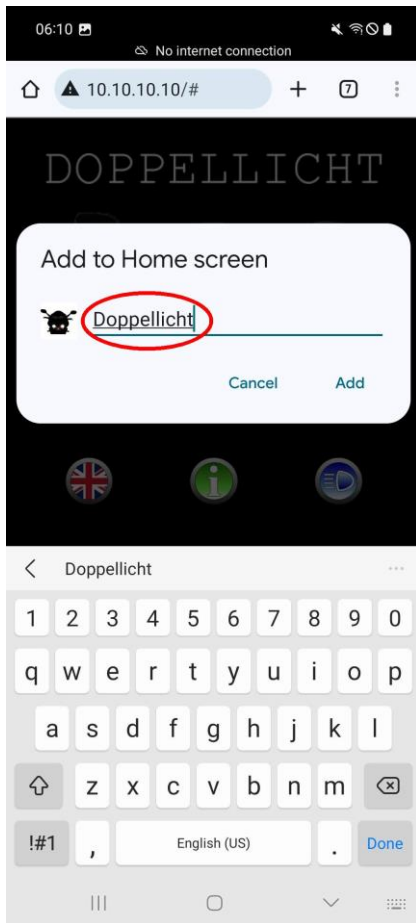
06:10

No internet connection

10.10.10.10/#

7

DOPPELLICHT

Add to Home screen

Doppellicht

Cancel

Add

Doppellicht

1 2 3 4 5 6 7 8 9 0

q w e r t y u i o p

a s d f g h j k l

z x c v b n m

!#1

,

English (US)

.

Done